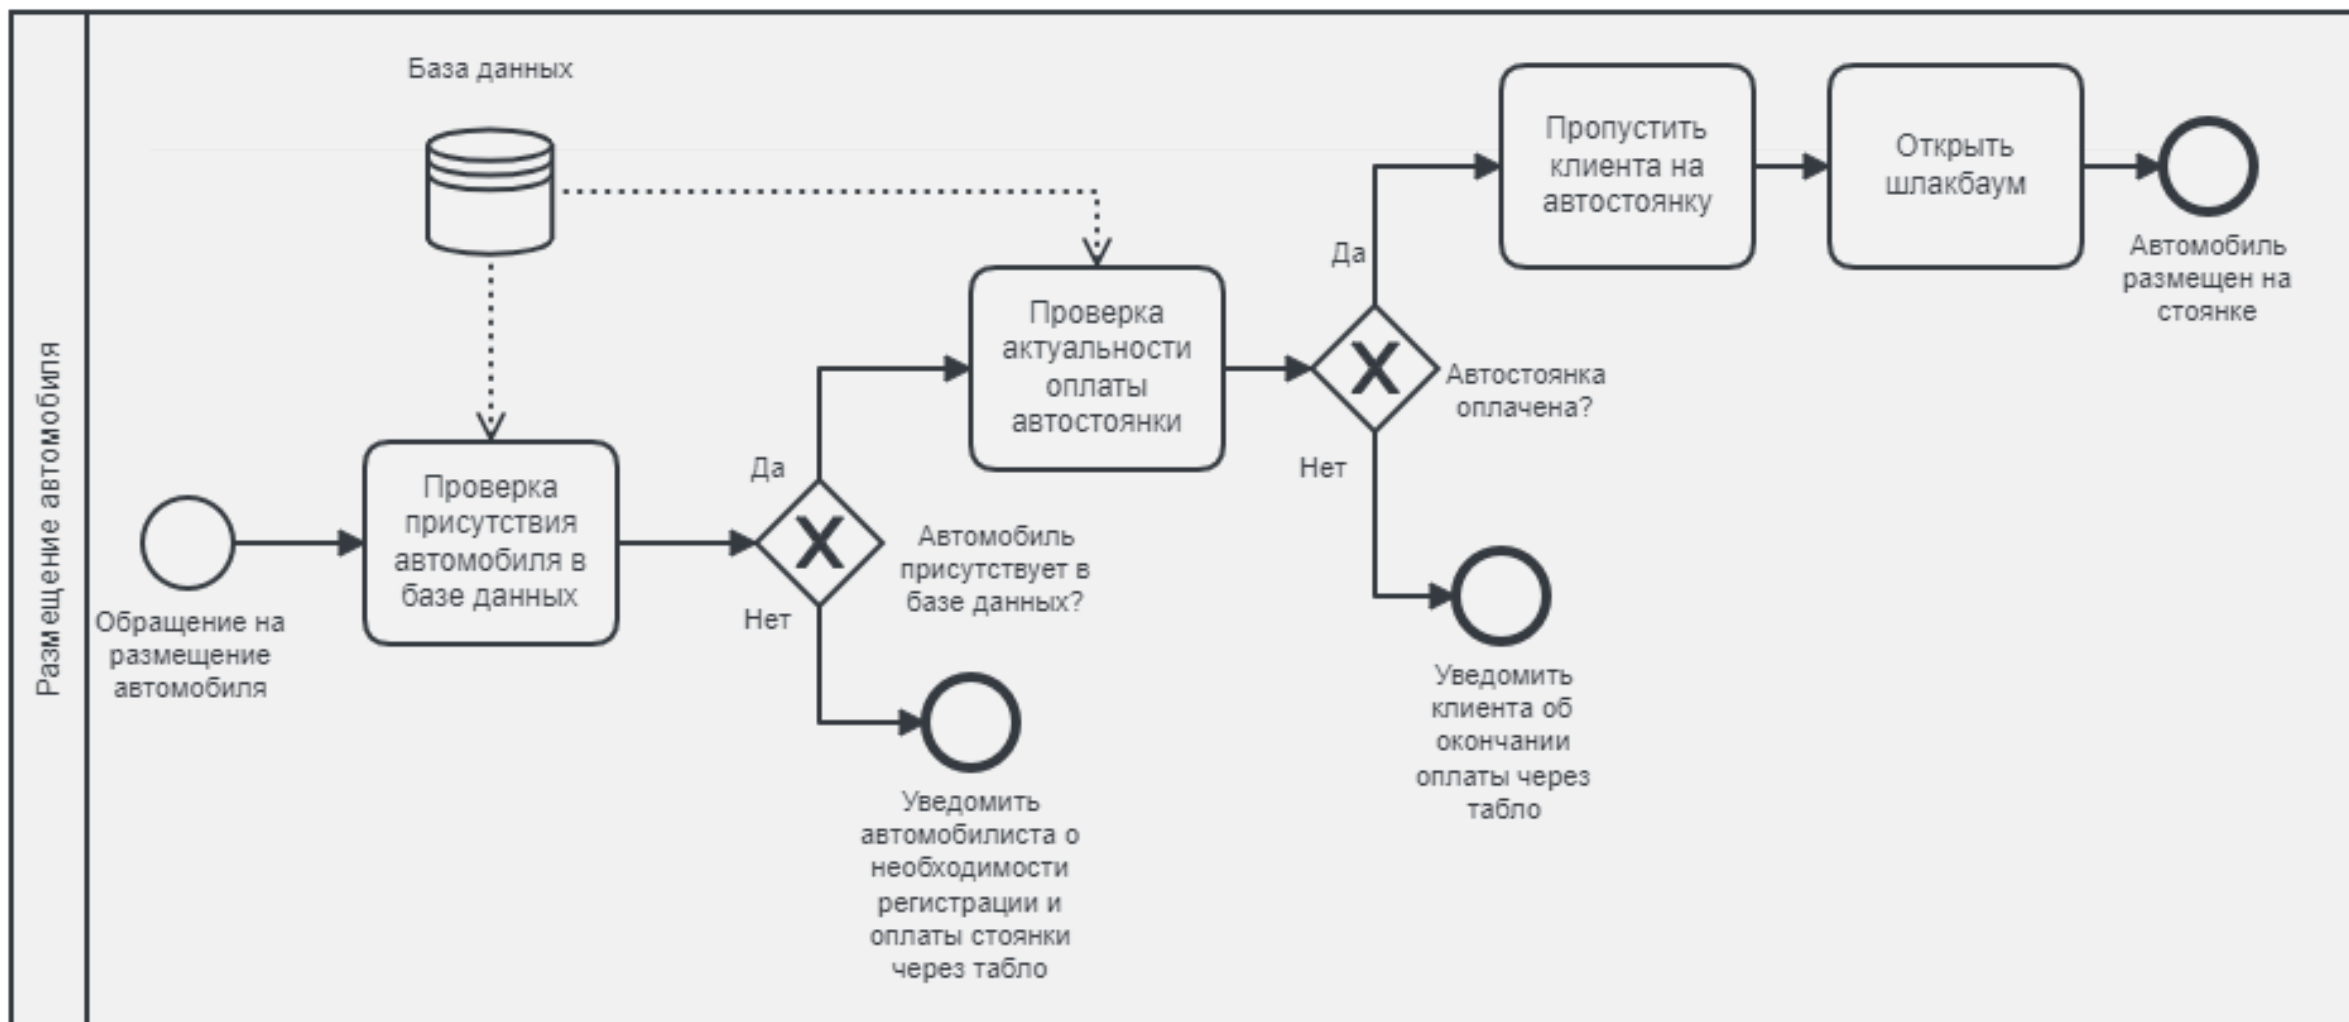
Размещение автомобиля

База данных

Обращение на размещение автомобиля

Проверка присутствия автомобиля в базе данных

Да

Нет

Автомобиль присутствует в базе данных?

Уведомить автомобилиста о необходимости регистрации и оплаты стоянки через табло

Проверка актуальности оплаты автостоянки

Да

Нет

Автостоянка оплачена?

Уведомить клиента об окончании оплаты через табло

Пропустить клиента на автостоянку

Открыть шлакбаум

Автомобиль размещен на стоянке